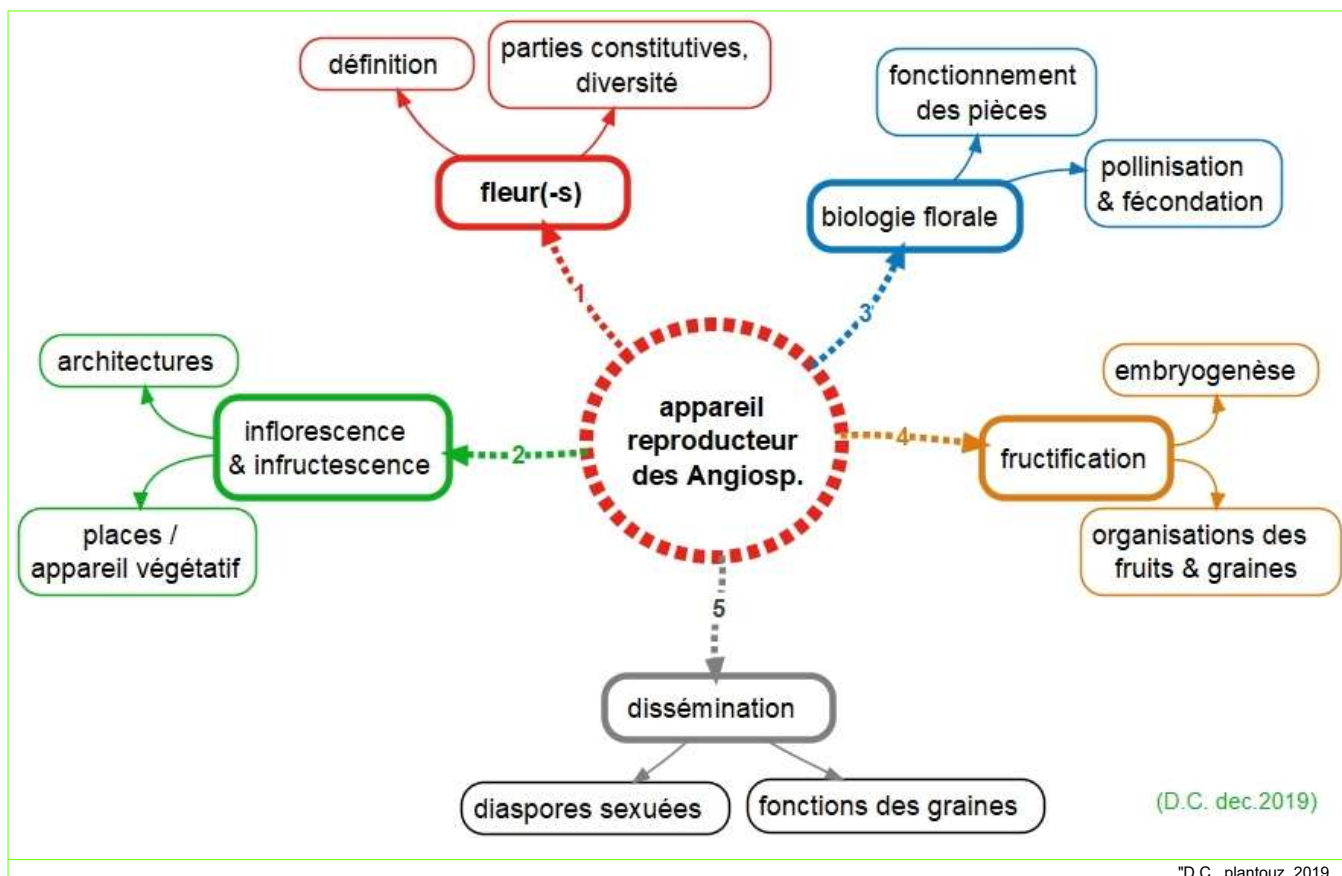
définition

parties constitutives, diversité

fleur(-s)

fonctionnement des pièces

pollinisation & fécondation

biologie florale

1

3

architectures

inflorescence & infructescence

2

appareil reproducteur des Angiosp.

4

embryogenèse

fructification

places / appareil végétatif

organisations des fruits & graines

5

dissémination

diaspores sexuées

fonctions des graines

(D.C. dec.2019)

"D.C. plantouz 2019